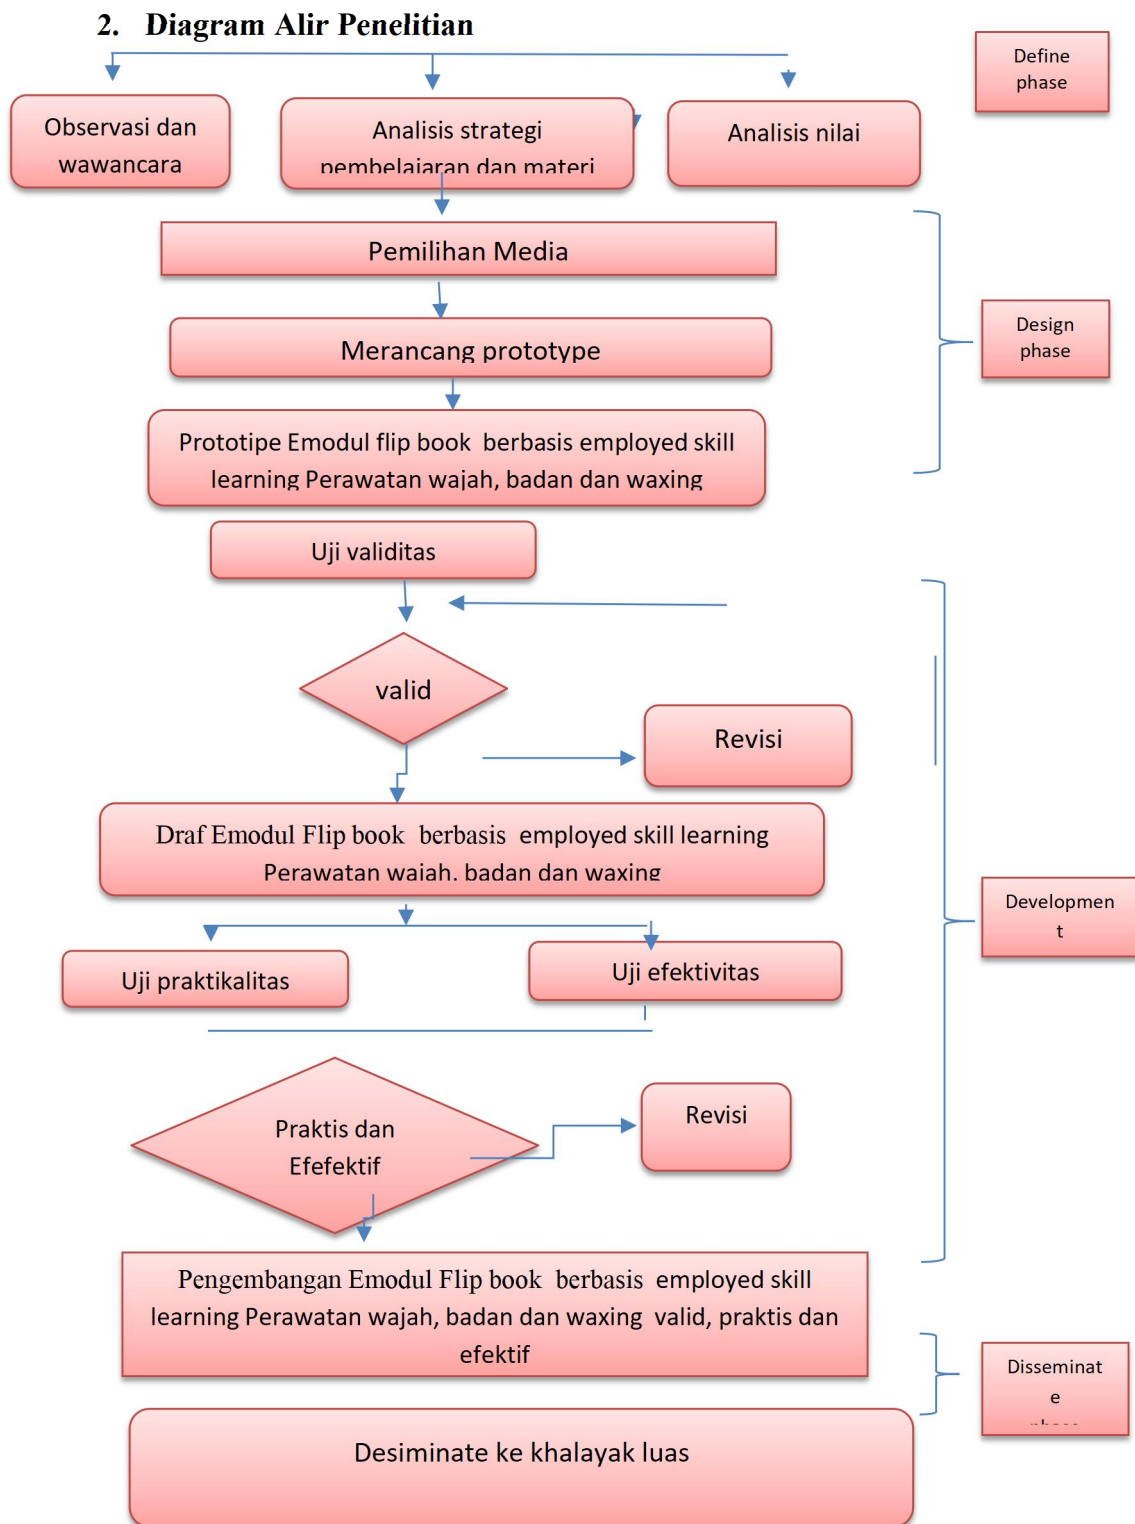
2. Diagram Alir Penelitian

Define phase

Observasi dan wawancara

Analisis strategi pembelajaran dan materi

Analisis nilai

Pemilihan Media

Merancang prototype

Design phase

Prototipe Emodul flip book berbasis employed skill learning Perawatan wajah, badan dan waxing

Uji validitas

valid

Revisi

Draf Emodul Flip book berbasis employed skill learning Perawatan wajah, badan dan waxing

Developmen t

Uji praktikalitas

Uji efektivitas

Praktis dan Efefektif

Revisi

Pengembangan Emodul Flip book berbasis employed skill learning Perawatan wajah, badan dan waxing valid, praktis dan efektif

Disseminat e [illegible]

Desiminate ke khalayak luas